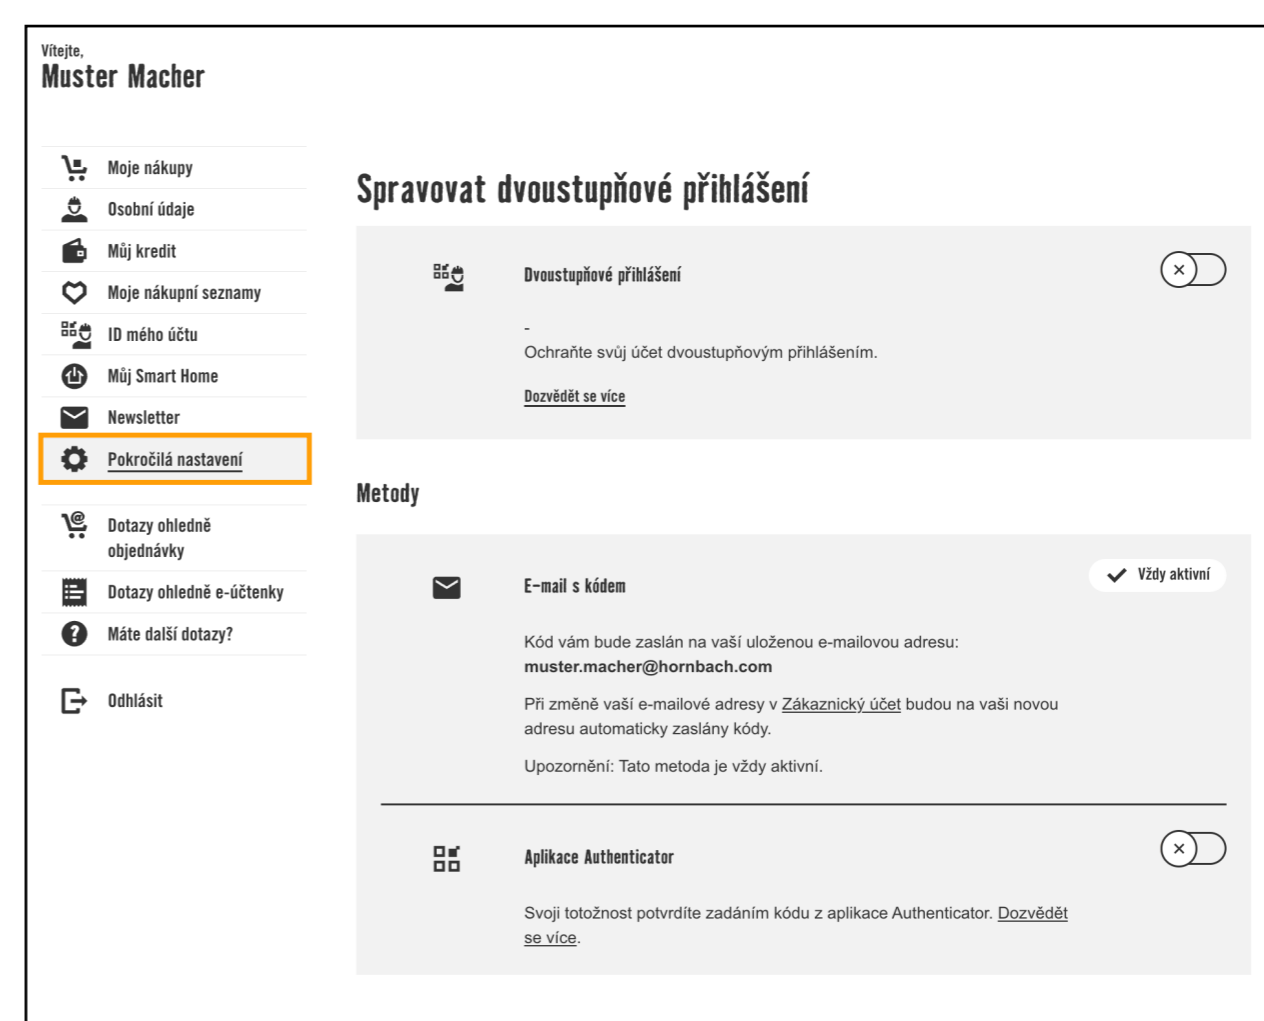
Vítejte,
Muster Macher

Moje nákupy
Osobní údaje
Můj kredit
Moje nákupní seznamy
ID mého účtu
Můj Smart Home
Newsletter
Pokročilá nastavení

Dotazy ohledně objednávky
Dotazy ohledně e-účtenky
Máte další dotazy?

Odhlásit

Spravovat dvoustupňové přihlášení

Dvoustupňové přihlášení

-
Ochraňte svůj účet dvoustupňovým přihlášením.

Dozvědět se více

Metody

E-mail s kódem

Vždy aktivní

Kód vám bude zaslán na vaši uloženou e-mailovou adresu: muster.macher@hornbach.com

Při změně vaší e-mailové adresy v Zákaznický účet budou na vaši novou adresu automaticky zaslány kódy.

Upozornění: Tato metoda je vždy aktivní.

Aplikace Authenticator

Svoji totožnost potvrdíte zadáním kódu z aplikace Authenticator. Dozvědět se více.